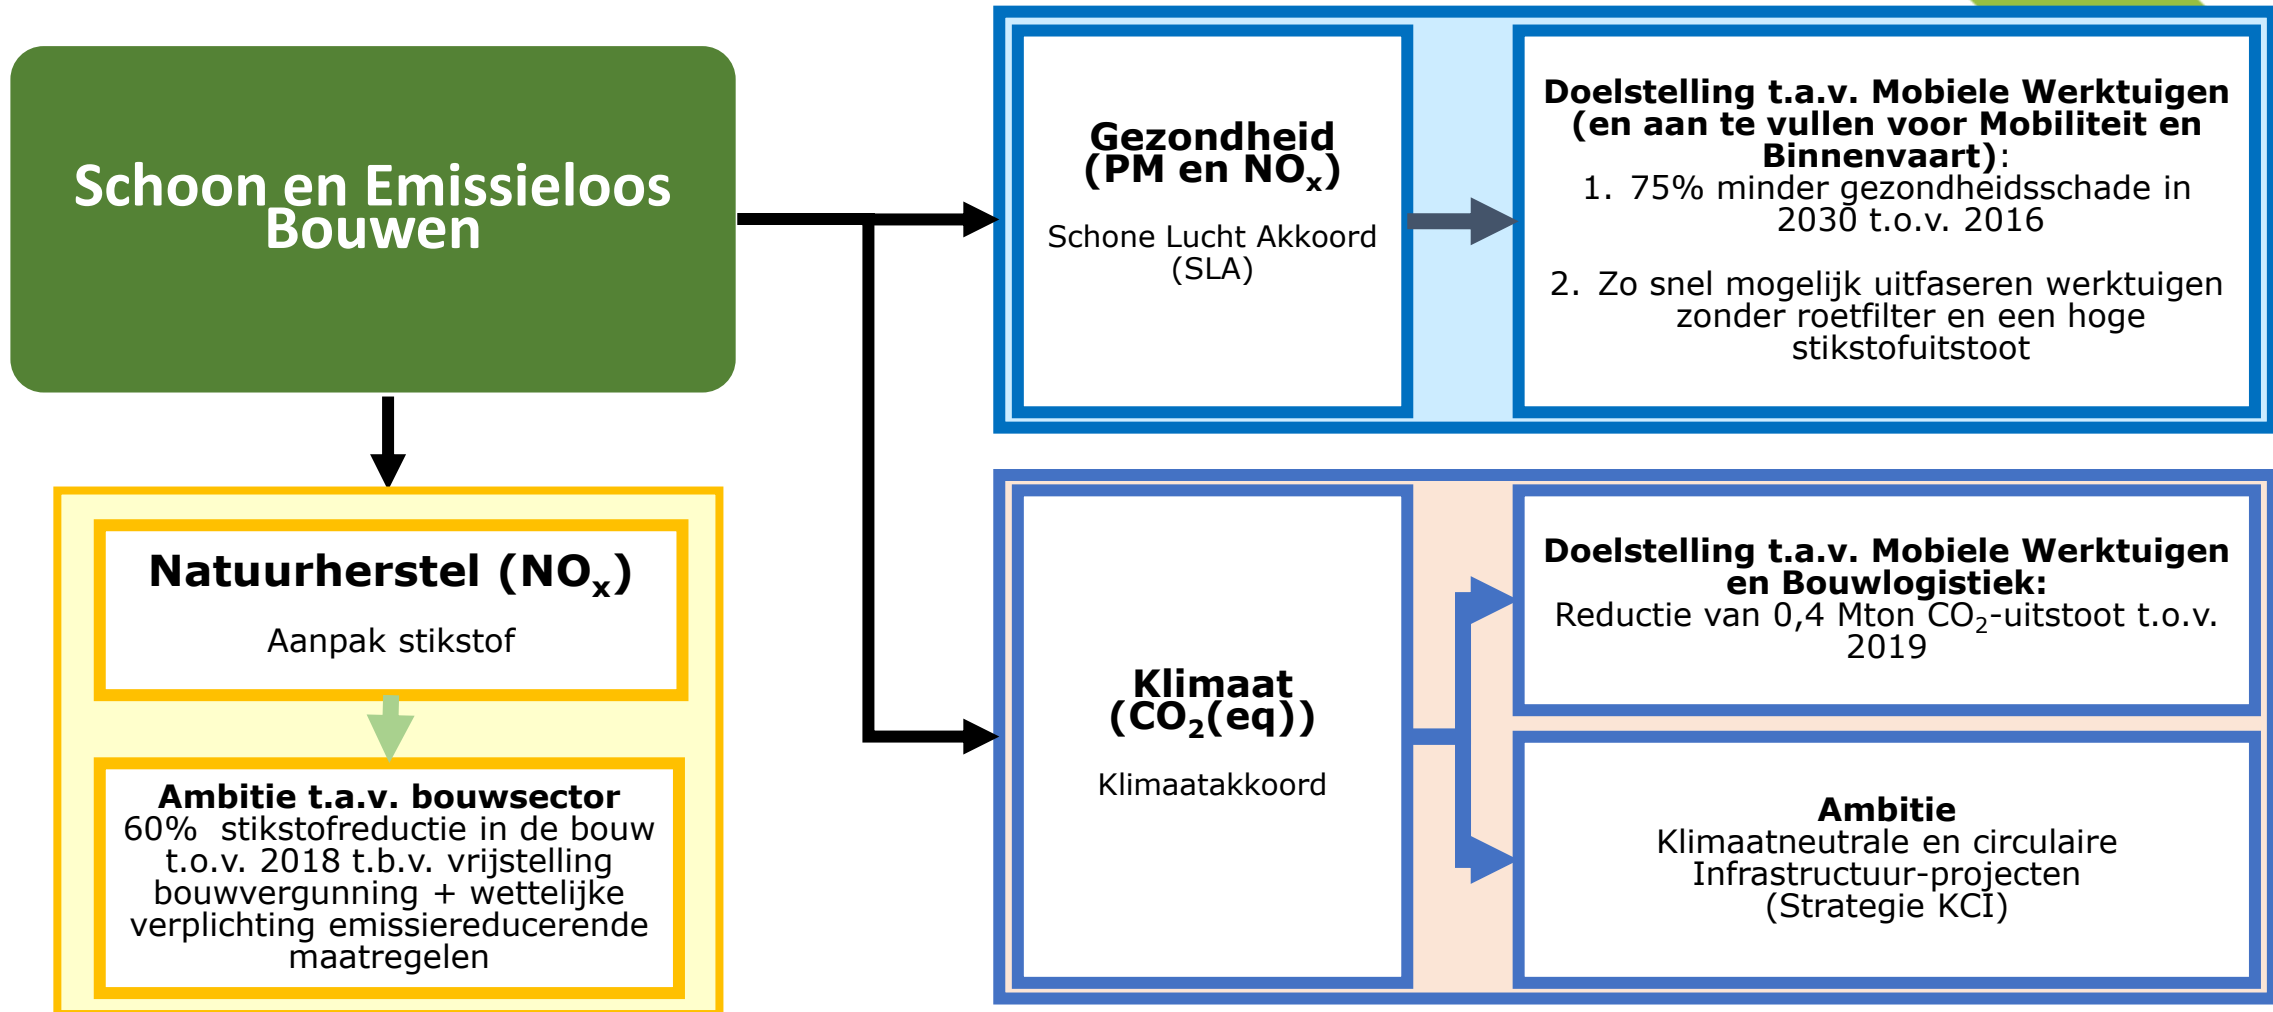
Schoon en Emissieloos Bouwen

Gezondheid (PM en NO$_x$)

Schone Lucht Akkoord (SLA)

Doelstelling t.a.v. Mobiele Werktuigen (en aan te vullen voor Mobiliteit en Binnenvaart):
1. 75% minder gezondheidsschade in 2030 t.o.v. 2016

2. Zo snel mogelijk uitfaseren werktuigen zonder roetfilter en een hoge stikstofuitstoot

Natuurherstel (NO$_x$)

Aanpak stikstof

Ambitie t.a.v. bouwsector
60% stikstofreductie in de bouw t.o.v. 2018 t.b.v. vrijstelling bouwvergunning + wettelijke verplichting emissiereducerende maatregelen

Klimaat (CO$_2$(eq))

Klimaatakkoord

Doelstelling t.a.v. Mobiele Werktuigen en Bouwlogistiek:
Reductie van 0,4 Mton CO$_2$-uitstoot t.o.v. 2019

Ambitie
Klimaatneutrale en circulaire Infrastructuur-projecten (Strategie KCI)